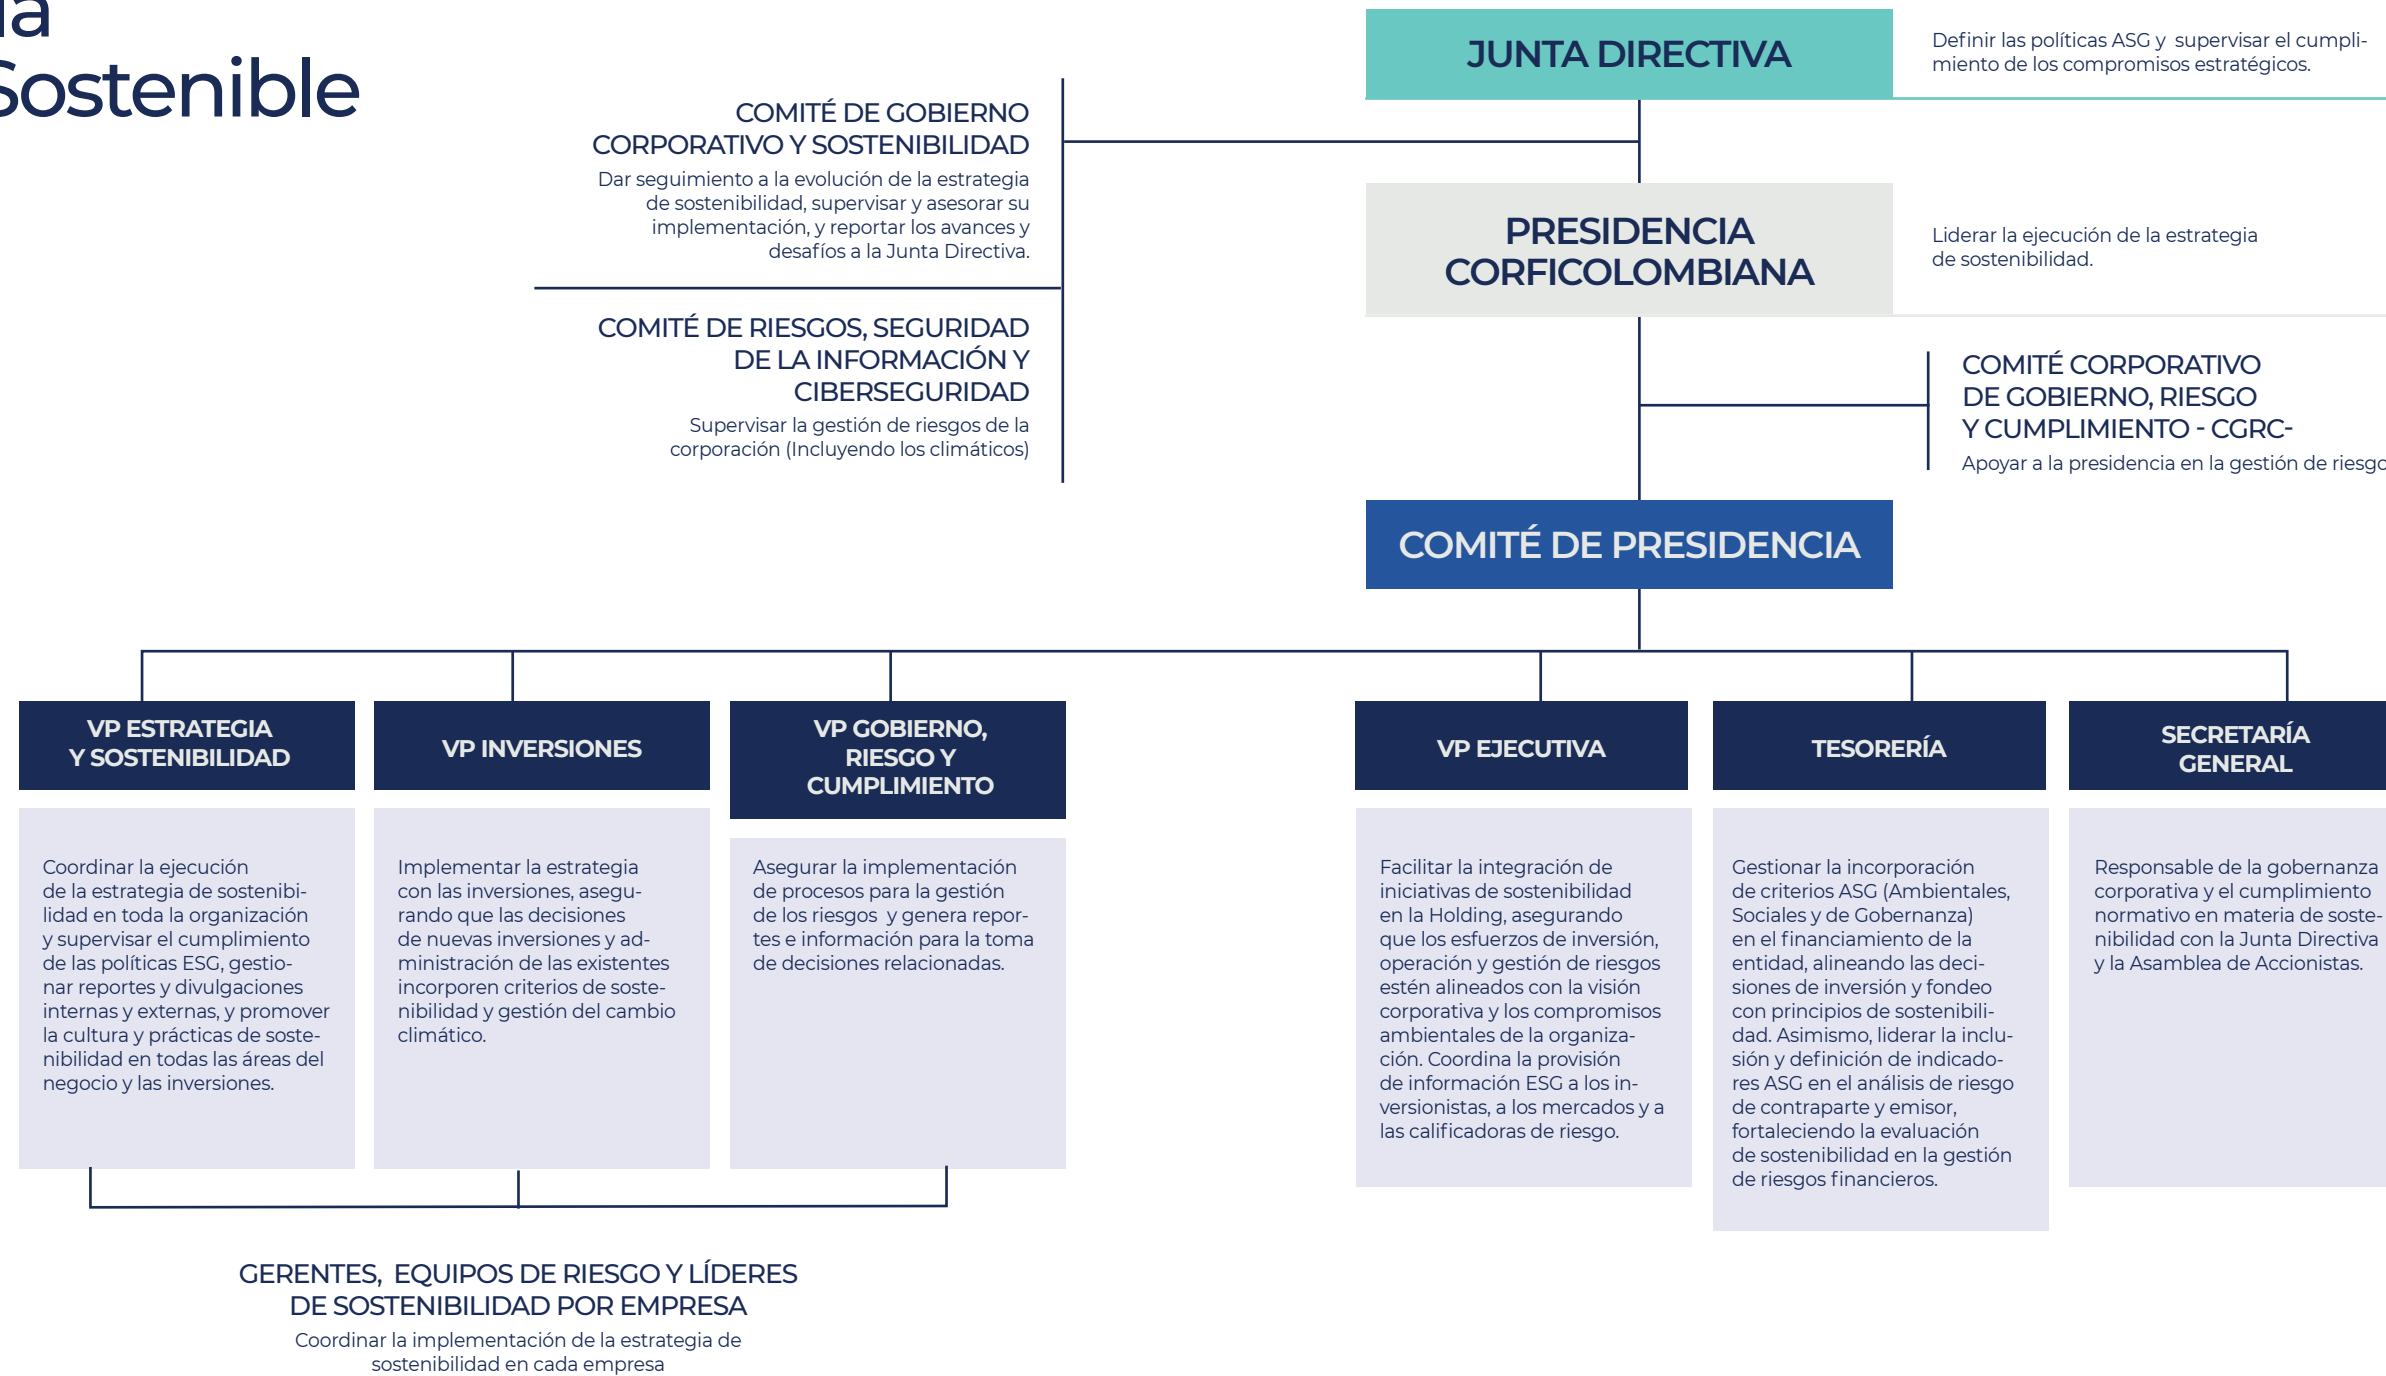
la
Sostenible

JUNTA DIRECTIVA

Definir las políticas ASG y supervisar el cumplimiento de los compromisos estratégicos.

COMITÉ DE GOBIERNO CORPORATIVO Y SOSTENIBILIDAD

Dar seguimiento a la evolución de la estrategia de sostenibilidad, supervisar y asesorar su implementación, y reportar los avances y desafíos a la Junta Directiva.

PRESIDENCIA CORFICOLOMBIANA

Liderar la ejecución de la estrategia de sostenibilidad.

COMITÉ DE RIESGOS, SEGURIDAD DE LA INFORMACIÓN Y CIBERSEGURIDAD

Supervisar la gestión de riesgos de la corporación (Incluyendo los climáticos)

COMITÉ CORPORATIVO DE GOBIERNO, RIESGO Y CUMPLIMIENTO - CGRC-

Apoyar a la presidencia en la gestión de riesgo

COMITÉ DE PRESIDENCIA

VP ESTRATEGIA Y SOSTENIBILIDAD

Coordinar la ejecución de la estrategia de sostenibilidad en toda la organización y supervisar el cumplimiento de las políticas ESG, gestionar reportes y divulgaciones internas y externas, y promover la cultura y prácticas de sostenibilidad en todas las áreas del negocio y las inversiones.

VP INVERSIONES

Implementar la estrategia con las inversiones, asegurando que las decisiones de nuevas inversiones y administración de las existentes incorporen criterios de sostenibilidad y gestión del cambio climático.

VP GOBIERNO, RIESGO Y CUMPLIMIENTO

Asegurar la implementación de procesos para la gestión de los riesgos y genera reportes e información para la toma de decisiones relacionadas.

VP EJECUTIVA

Facilitar la integración de iniciativas de sostenibilidad en la Holding, asegurando que los esfuerzos de inversión, operación y gestión de riesgos estén alineados con la visión corporativa y los compromisos ambientales de la organización. Coordina la provisión de información ESG a los inversionistas, a los mercados y a las calificadoras de riesgo.

TESORERÍA

Gestionar la incorporación de criterios ASG (Ambientales, Sociales y de Gobernanza) en el financiamiento de la entidad, alineando las decisiones de inversión y fondeo con principios de sostenibilidad. Asimismo, liderar la inclusión y definición de indicadores ASG en el análisis de riesgo de contraparte y emisor, fortaleciendo la evaluación de sostenibilidad en la gestión de riesgos financieros.

SECRETARÍA GENERAL

Responsable de la gobernanza corporativa y el cumplimiento normativo en materia de sostenibilidad con la Junta Directiva y la Asamblea de Accionistas.

GERENTES, EQUIPOS DE RIESGO Y LÍDERES DE SOSTENIBILIDAD POR EMPRESA

Coordinar la implementación de la estrategia de sostenibilidad en cada empresa